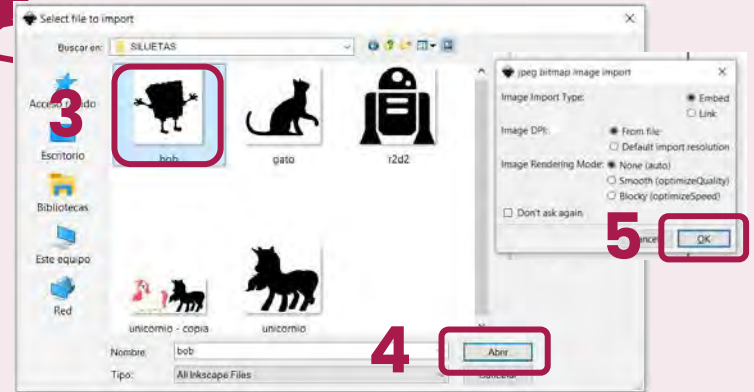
Select file to import

Buscar en: SILUETAS

Acceso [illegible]do

3

Escritorio

Bibliotecas

Este equipo

Red

bob

gato

r2d2

unicornio - copia

unicornio

Nombre: bob

Tipo: All Inkscape Files

4

Abrir

Cancelar

jpeg bitmap image import

Image Import Type: Embed Link

Image DPI: From file Default import resolution

Image Rendering Mode: None (auto) Smooth (optimizeQuality) Blocky (optimizeSpeed)

Don't ask again

5

Cance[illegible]

OK